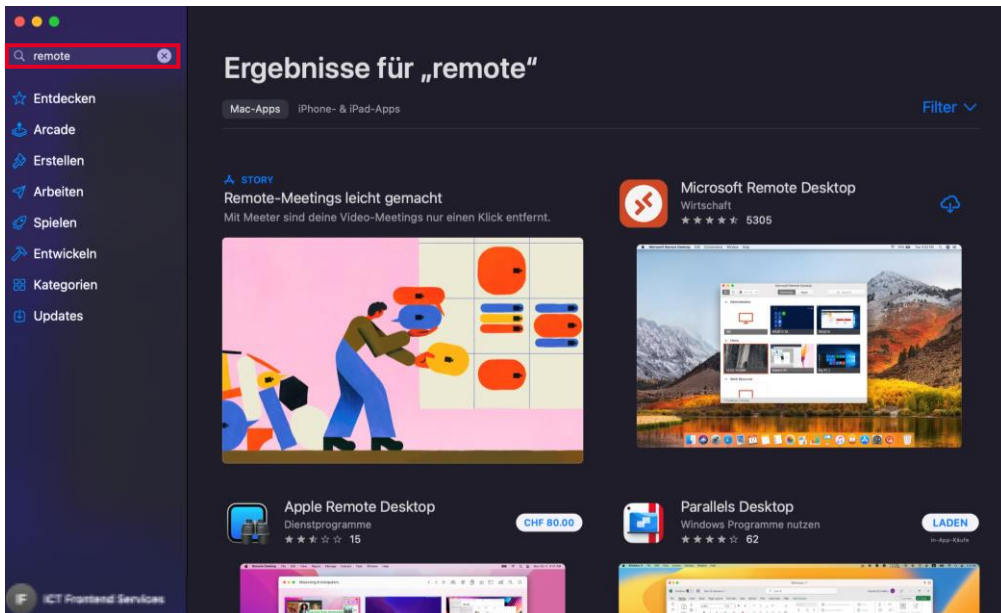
remote

Entdecken
Arcade
Erstellen
Arbeiten
Spielen
Entwickeln
Kategorien
Updates

ICT Frontend Services

Ergebnisse für „remote“

Mac-Apps iPhone- & iPad-Apps

Filter

STORY
Remote-Meetings leicht gemacht
Mit Meeter sind deine Video-Meetings nur einen Klick entfernt.

Microsoft Remote Desktop
Wirtschaft
★★★★★ 5305

Apple Remote Desktop
Dienstprogramme
★★★☆☆ 15
CHF 80.00

Parallels Desktop
Windows Programme nutzen
★★★★☆ 62
LADEN
In-App-Käufe